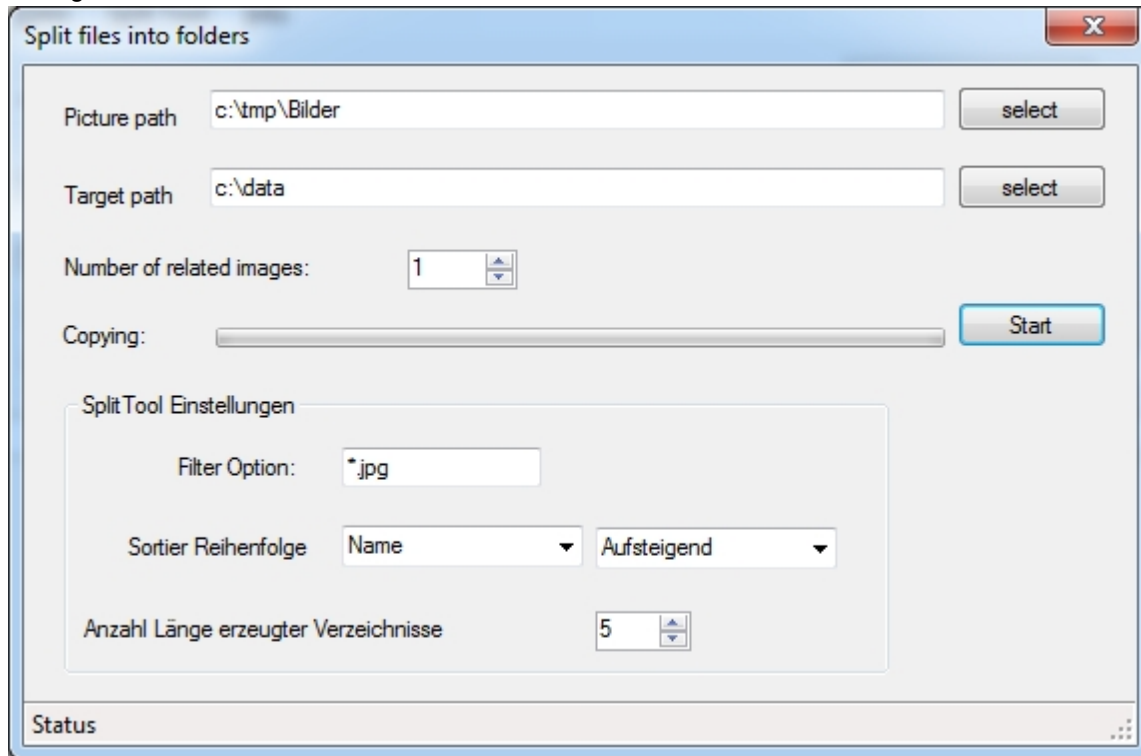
Split files into folders

Picture path c:\tmp\Bilder select

Target path c:\data select

Number of related images: 1

Copying: Start

SplitTool Einstellungen

Filter Option: *.jpg

Sortier Reihenfolge Name Aufsteigend

Anzahl Länge erzeugter Verzeichnisse 5

Status